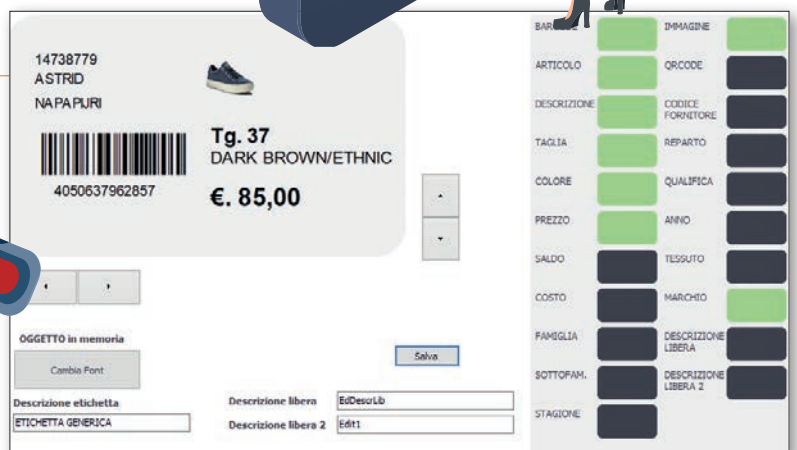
14738779
ASTRID
NAPAPIJRI

Tg. 37
DARK BROWN/ETHNIC

4050637962857

€. 85,00

OGGETTO in memoria

Cambia Font

Salva

Descrizione etichetta
ETICHETTA GENERICA

Descrizione libera
EdDescrLib

Descrizione libera 2
Edit1

BAR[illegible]
ARTICOLO
DESCRIZIONE
TAGLIA
COLORE
PREZZO
SALDO
COSTO
FAMIGLIA
SOTTOFAM.
STAGIONE

IMMAGINE
QRCODE
CODICE FORNITORE
REPARTO
QUALIFICA
ANNO
TESSUTO
MARCHIO
DESCRIZIONE LIBERA
DESCRIZIONE LIBERA 2